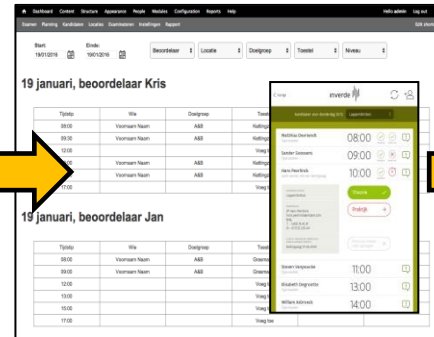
Dashboard Content Structure Appearance People Modules Configuration Reports Help
Hello admin Log out
Examen Planning Kandidaten Locaties Examinatoren Instellingen Rapport
Edit stream

Start: 19/01/2016
Einde: 19/01/2016
Beoordelaar
Locatie
Doelgroep
Toestel
Niveau

19 januari, beoordelaar Kris

| Tijdstip | Wie | Doelgroep | Toes |
|---|---|---|---|
| 08:00 | Voornaam Naam | A&B | Kettin |
| 09:00 | Voornaam Naam | A&B | Kettin |
| 12:00 | | | Vraag |
| 13:00 | Voornaam Naam | A&B | Kettin |
| 15:00 | Voornaam Naam | A&B | Kettin |
| 17:00 | | | Vraag |

19 januari, beoordelaar Jan

| Tijdstip | Wie | Doelgroep | Toes |
|---|---|---|---|
| 08:00 | Voornaam Naam | A&B | Graem |
| 09:00 | Voornaam Naam | A&B | Graem |
| 12:00 | | | Vraag |
| 13:00 | | | Vraag |
| 15:00 | | | Vraag |
| 17:00 | | | Vraag toe |

< terug
inverde

Matthias Deerlandt
08:00
Sander Goossens
09:00
Hans Peerlinck
10:00
Theorie
Praktijk
Steven Verpoucke
11:00
Elisabeth Degrootte
13:00
William Adriaans
14:00